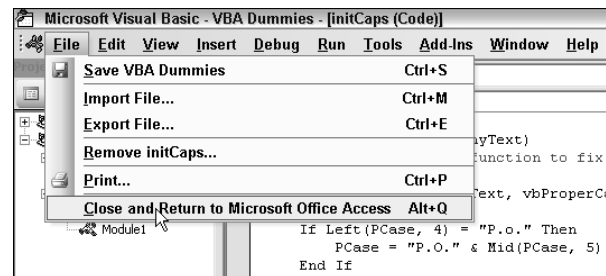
Microsoft Visual Basic - VBA Dummies - [initCaps (Code)]

File Edit View Insert Debug Run Tools Add-Ins Window Help

Save VBA Dummies Ctrl+S
Import File... Ctrl+M
Export File... Ctrl+E
Remove initCaps...
Print... Ctrl+P
Close and Return to Microsoft Office Access Alt+Q

Module1

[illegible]yText)
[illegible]unction to fix
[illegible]ext, vbProperC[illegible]
If Left(PCase, 4) = "P.o." Then
PCase = "P.O." & Mid(PCase, 5)
End If